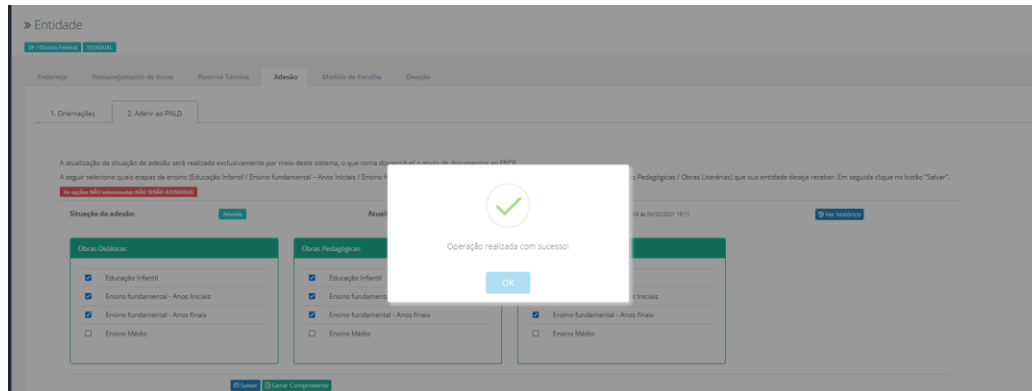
» Entidade

DF / Distrito Federal ESTADUAL

Endereço Remanejamento de livros Reserva Técnica Adesão Modelo de Escolha Doação

1. Orientações 2. Aderir ao PNLD

A atualização da situação de adesão será realizada exclusivamente por meio deste sistema, o que torna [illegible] o envio de documentos ao FNDE.

A seguir selecione quais etapas de ensino (Educação Infantil / Ensino fundamental – Anos Iniciais / Ensino f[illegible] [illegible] Pedagógicas / Obras Literárias) que sua entidade deseja receber. Em seguida clique no botão "Salvar".

As opções NÃO selecionadas NÃO SERÃO ATENDIDAS

Situação da adesão: Aderido Atual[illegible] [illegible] às 06/02/2021 10:11 Ver histórico

Obras Didáticas
Educação Infantil
Ensino fundamental - Anos Iniciais
Ensino fundamental - Anos finais
Ensino Médio

Obras Pedagógicas
Educação Infantil
Ensino fundamenta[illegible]
Ensino fundamental - Anos finais
Ensino Médio

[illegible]
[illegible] Iniciais
Ensino fundamental - Anos finais
Ensino Médio

Operação realizada com sucesso!

OK

Salvar Gerar Comprovante